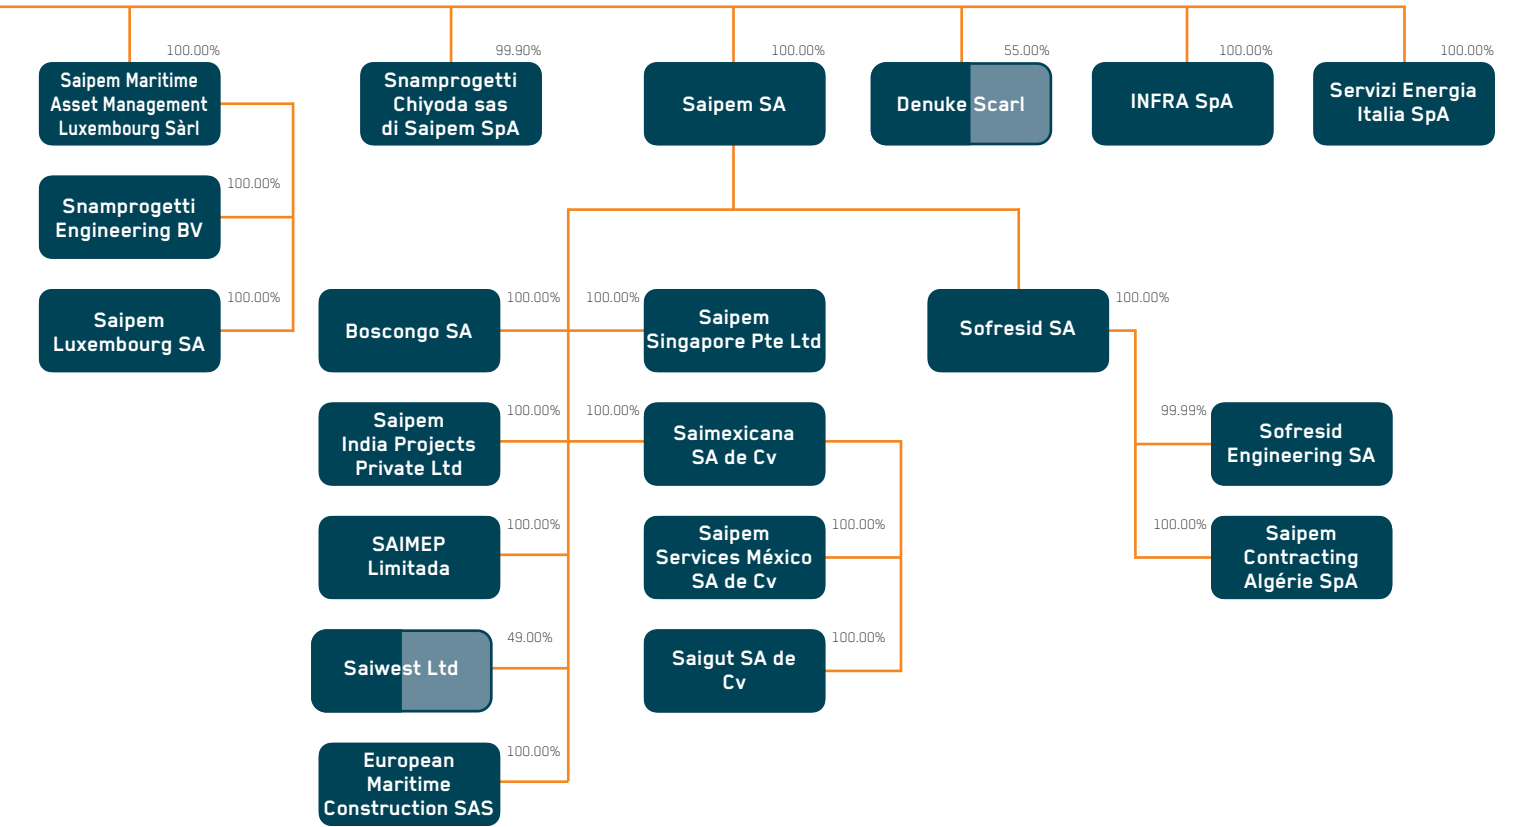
100.00%
Saipem Maritime Asset Management Luxembourg Sàrl

99.90%
Snamprogetti Chiyoda sas di Saipem SpA

100.00%
Saipem SA

55.00%
Denuke Scarl

100.00%
INFRA SpA

100.00%
Servizi Energia Italia SpA

100.00%
Snamprogetti Engineering BV

100.00%
Saipem Luxembourg SA

100.00%
Boscongo SA

100.00%
Saipem Singapore Pte Ltd

100.00%
Sofresid SA

100.00%
Saipem India Projects Private Ltd

100.00%
Saimexicana SA de Cv

99.99%
Sofresid Engineering SA

100.00%
SAIMEP Limitada

100.00%
Saipem Services México SA de Cv

100.00%
Saipem Contracting Algérie SpA

49.00%
Saiwest Ltd

100.00%
Saigut SA de Cv

100.00%
European Maritime Construction SAS